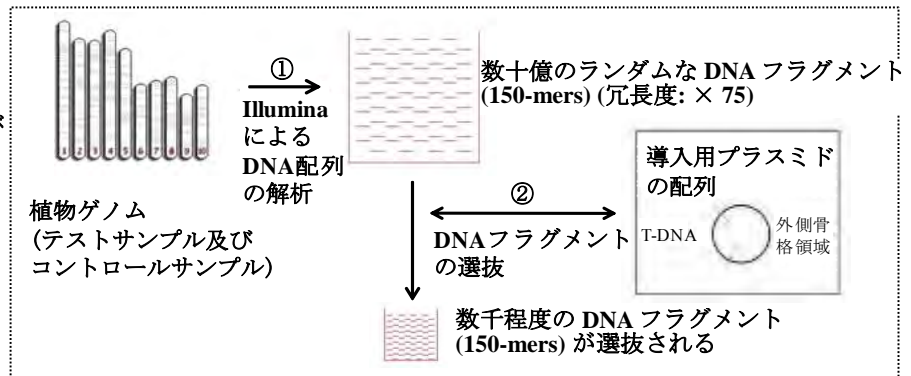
1 2 3 4 5 6 7 8 9 10

①

Illumina による DNA配列の解析

数十億のランダムな DNA フラグメント (150-mers) (冗長度: × 75)

導入用プラスミドの配列

T-DNA

外側骨格領域

植物ゲノム (テストサンプル及びコントロールサンプル)

②

DNAフラグメントの選抜

数千程度の DNA フラグメント (150-mers) が選抜される